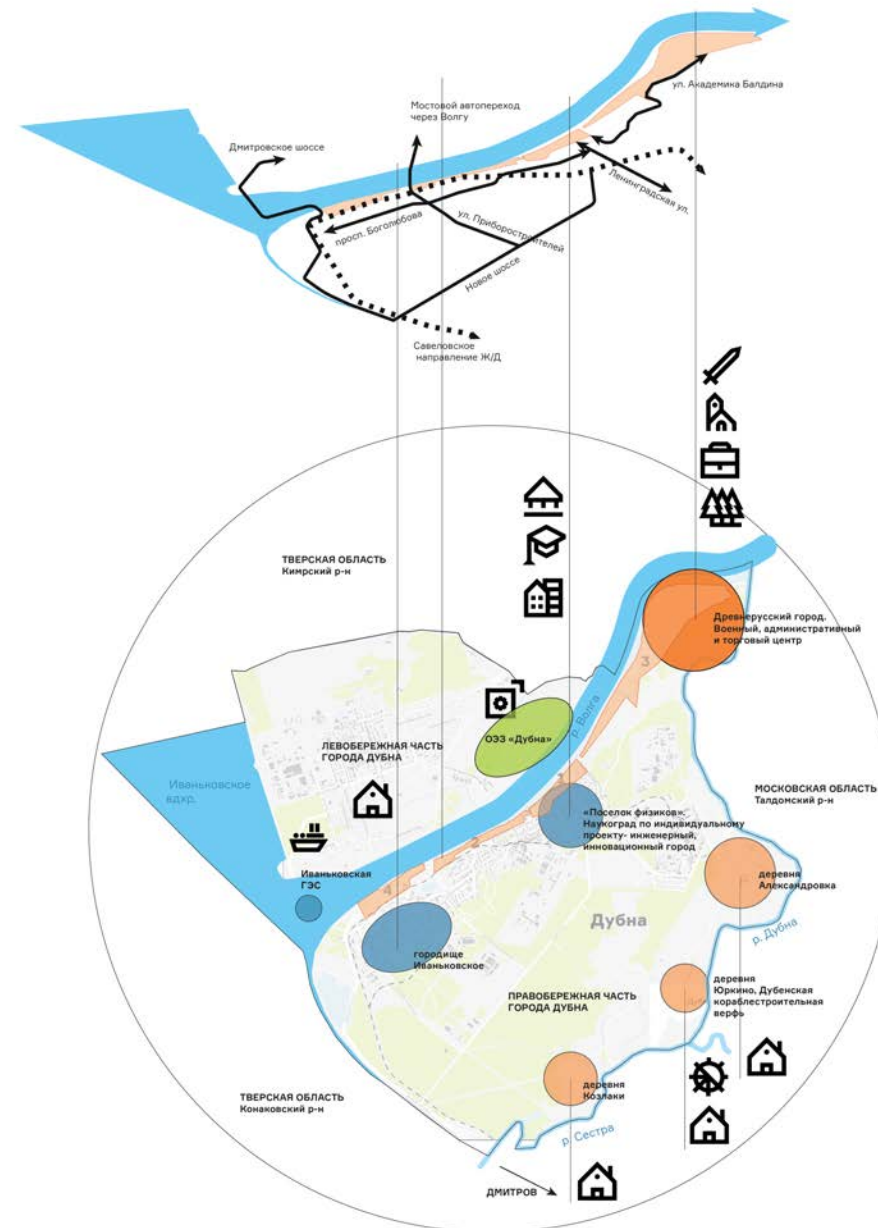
ул. Академика Балдина

Мостовой автопереход через Волгу

Дмитровское шоссе

Ленинградская ул.

просп. Боголюбова

ул. Приборостроителей

Новое шоссе

Савеловское направление Ж/Д

ТВЕРСКАЯ ОБЛАСТЬ
Кимрский р-н

Древнерусский город. Военный, административный и торговый центр

3

ОЭЗ «Дубна»

р. Волга

ЛЕВОБЕРЕЖНАЯ ЧАСТЬ ГОРОДА ДУБНА

Иваньковское вдхр.

МОСКОВСКАЯ ОБЛАСТЬ
Талдомский р-н

«Поселок физиков». Наукоград по индивидуальному проекту- инженерный, инновационный город

Иваньковская ГЭС

деревня Александровка

Дубна

р. Дубна

городище Иваньковское

ПРАВОБЕРЕЖНАЯ ЧАСТЬ ГОРОДА ДУБНА

деревня Юркино, Дубенская кораблестроительная верфь

ТВЕРСКАЯ ОБЛАСТЬ
Конаковский р-н

деревня Козлаки

р. Сестра

ДМИТРОВ